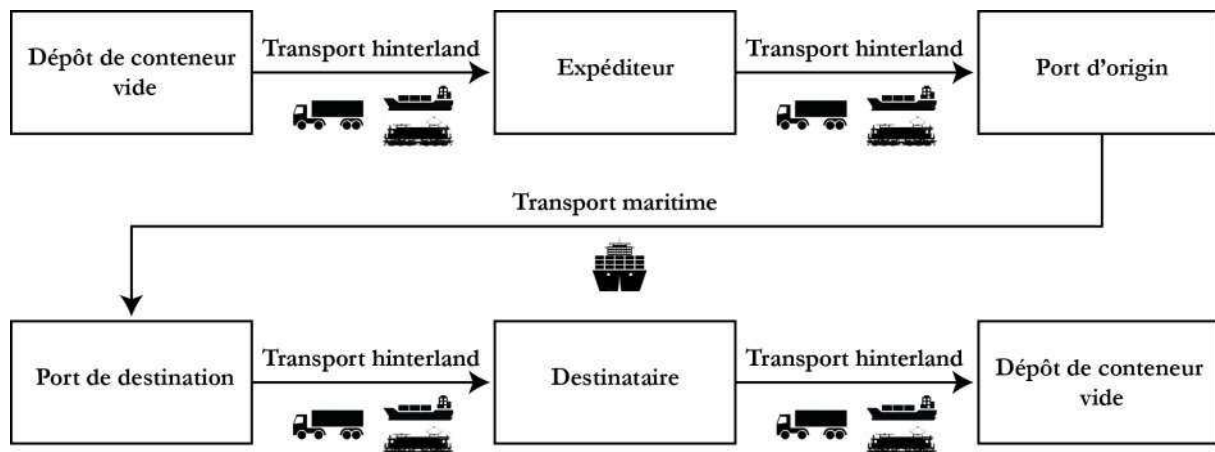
Dépôt de conteneur vide

Transport hinterland

Expéditeur

Transport hinterland

Port d'origin

Transport maritime

Port de destination

Transport hinterland

Destinataire

Transport hinterland

Dépôt de conteneur vide